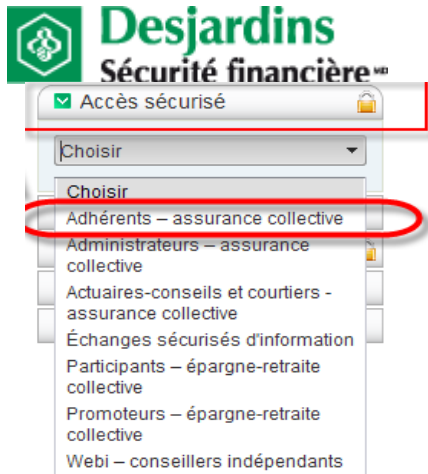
Desjardins
Sécurité financière MD

Accès sécurisé

Choisir

Choisir
Adhérents – assurance collective
Administrateurs – assurance collective
Actuaires-conseils et courtiers - assurance collective
Échanges sécurisés d'information
Participants – épargne-retraite collective
Promoteurs – épargne-retraite collective
Webi – conseillers indépendants